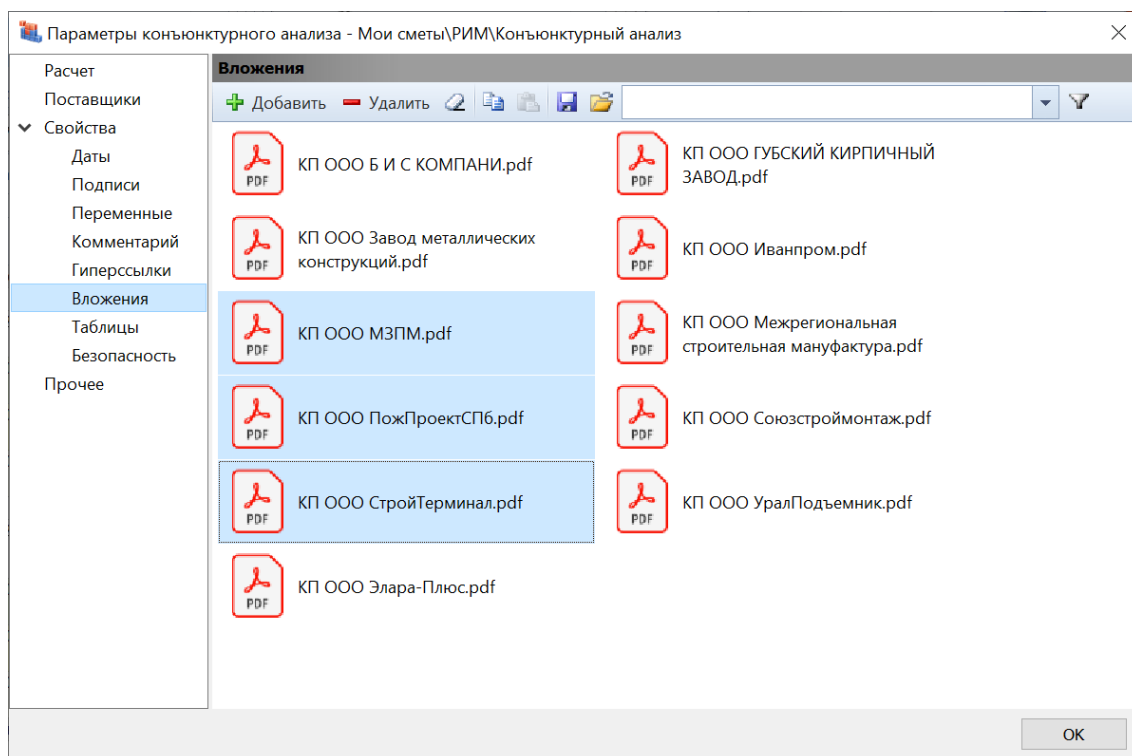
Параметры конъюнктурного анализа - Мои сметы\РИМ\Конъюнктурный анализ

Расчет
Поставщики
Свойства
Даты
Подписи
Переменные
Комментарий
Гиперссылки
Вложения
Таблицы
Безопасность
Прочее

Вложения

Добавить Удалить

PDF КП ООО Б И С КОМПАНИ.pdf
PDF КП ООО ГУБСКИЙ КИРПИЧНЫЙ ЗАВОД.pdf
PDF КП ООО Завод металлических конструкций.pdf
PDF КП ООО Иванпром.pdf
PDF КП ООО МЗПМ.pdf
PDF КП ООО Межрегиональная строительная мануфактура.pdf
PDF КП ООО ПожПроектСПб.pdf
PDF КП ООО Союзстроймонтаж.pdf
PDF КП ООО СтройТерминал.pdf
PDF КП ООО УралПодъемник.pdf
PDF КП ООО Элара-Плюс.pdf

OK